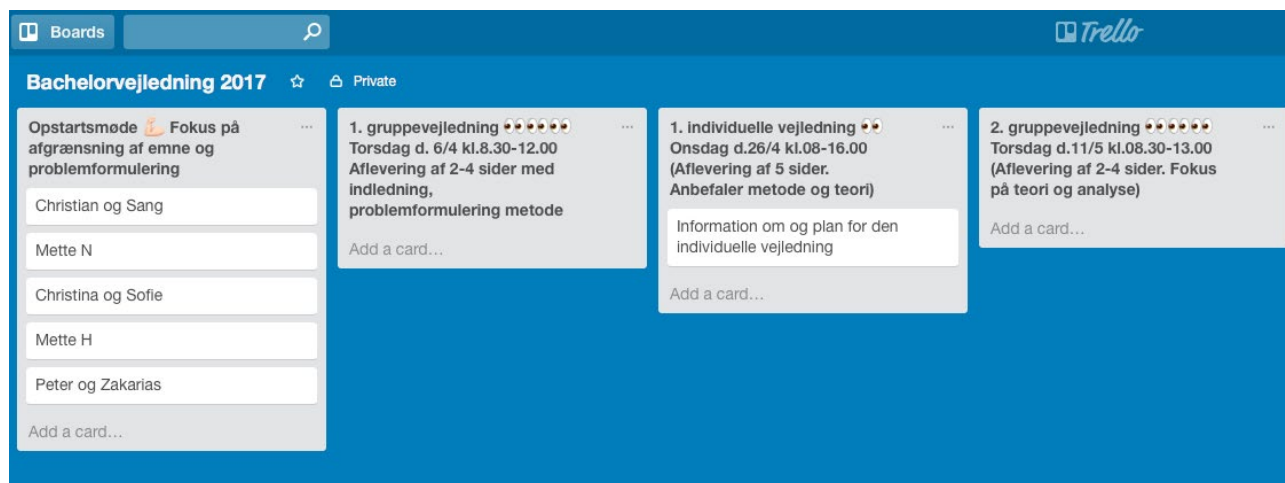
Boards

Trello

Bachelorvejledning 2017 Private

Opstartsmøde 💪 Fokus på afgrænsning af emne og problemformulering
...

Christian og Sang

Mette N

Christina og Sofie

Mette H

Peter og Zakarias

Add a card…

1. gruppevejledning 👀👀👀 Torsdag d. 6/4 kl.8.30-12.00 Aflevering af 2-4 sider med indledning, problemformulering metode
...

Add a card…

1. individuelle vejledning 👀 Onsdag d.26/4 kl.08-16.00 (Aflevering af 5 sider. Anbefaler metode og teori)
...

Information om og plan for den individuelle vejledning

Add a card…

2. gruppevejledning 👀👀👀 Torsdag d.11/5 kl.08.30-13.00 (Aflevering af 2-4 sider. Fokus på teori og analyse)
...

Add a card…